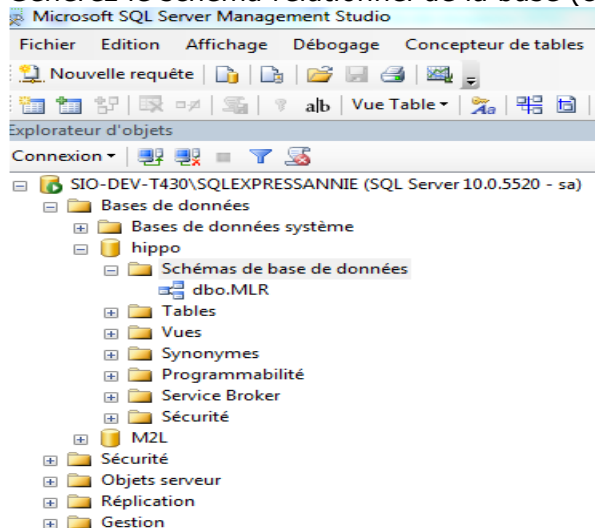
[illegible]
Microsoft SQL Server Management Studio
Fichier Edition Affichage Débogage Concepteur de tables
Nouvelle requête
alb | Vue Table
Explorateur d'objets
Connexion
SIO-DEV-T430\SQLEXPRESSANNIE (SQL Server 10.0.5520 - sa)
Bases de données
Bases de données système
hippo
Schémas de base de données
dbo.MLR
Tables
Vues
Synonymes
Programmabilité
Service Broker
Sécurité
M2L
Sécurité
Objets serveur
Réplication
Gestion